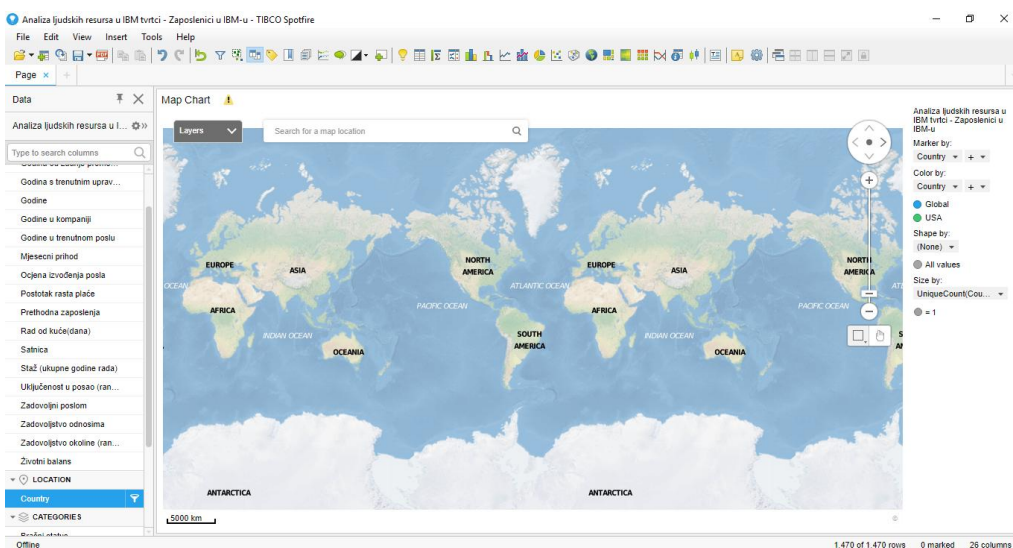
Analiza ljudskih resursa u IBM tvrtci - Zaposlenici u IBM-u - TIBCO Spotfire

File Edit View Insert Tools Help

Page ×

Data

Analiza ljudskih resursa u I...

Type to search columns

Godina s trenutnim uprav...
Godine
Godine u kompaniji
Godine u trenutnom poslu
Mjesecni prihod
Ocjena izvođenja posla
Postotak rasta plaće
Prethodna zaposlenja
Rad od kuće(dana)
Satnica
Staž (ukupne godine rada)
Uključenost u posao (ran...
Zadovoljni poslom
Zadovoljstvo odnosima
Zadovoljstvo okoline (ran...
Životni balans
LOCATION
Country
CATEGORIES

Map Chart

Layers

Search for a map location

EUROPE
ASIA
NORTH AMERICA
ATLANTIC OCEAN
EUROPE
ASIA
NORTH AMERICA
OCEAN
AFRICA
PACIFIC OCEAN
AFRICA
PACIFIC OCEAN
INDIAN OCEAN
SOUTH AMERICA
INDIAN OCEAN
OCEANIA
OCEANIA
ANTARCTICA
ANTARCTICA
5000 km

Analiza ljudskih resursa u IBM tvrtci - Zaposlenici u IBM-u
Marker by:
Country
Color by:
Country
Global
USA
Shape by:
(None)
All values
Size by:
UniqueCount(Cou...
= 1

Offline
1.470 of 1.470 rows
0 marked
26 columns